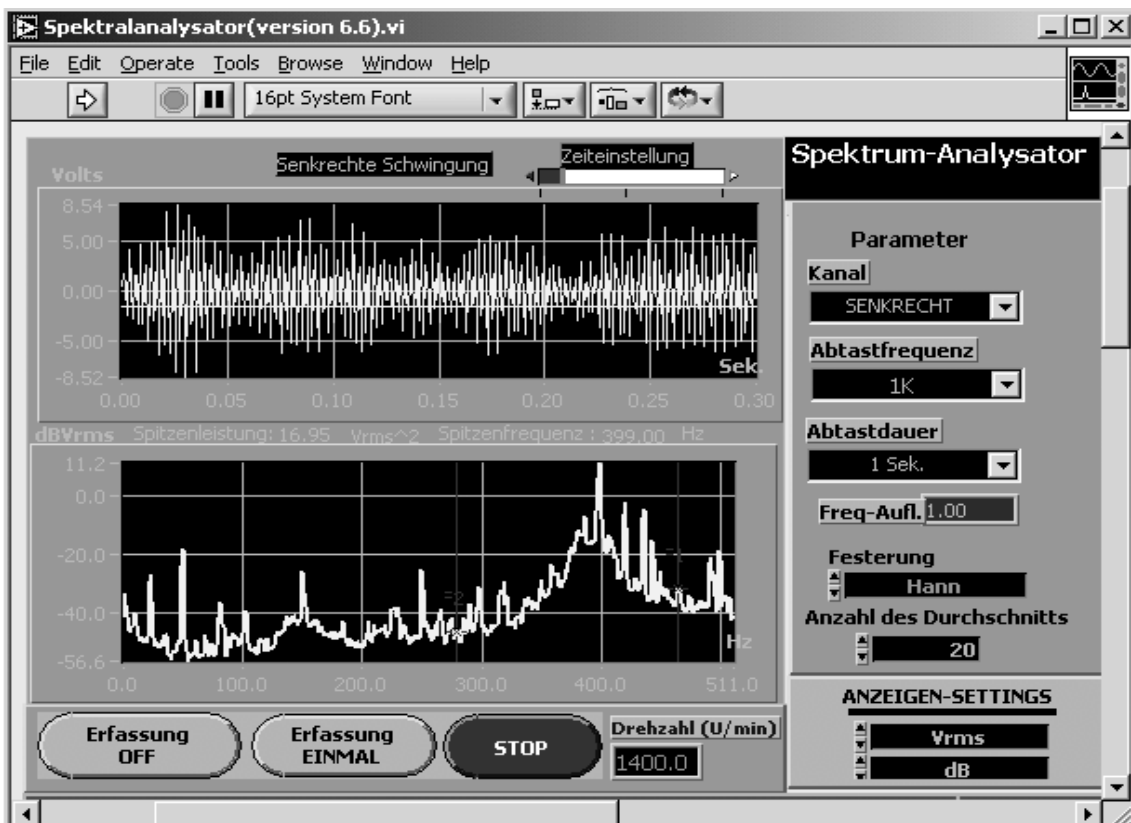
Spektralanalysator(version 6.6).vi

File Edit Operate Tools Browse Window Help

16pt System Font

Spektrum-Analysator

Senkrechte Schwingung

Zeiteinstellung

Volts

8.54
5.00
0.00
-5.00
-8.52

Sek.

0.00 0.05 0.10 0.15 0.20 0.25 0.30

dBVrms Spitzenleistung: 16.95 Vrms^2 Spitzenfrequenz : 399.00 Hz

11.2
0.0
-20.0
-40.0
-56.6

Hz

0.0 100.0 200.0 300.0 400.0 511.0

Parameter

Kanal

SENKRECHT

Abtastfrequenz

1K

Abtastdauer

1 Sek.

Freq-Aufl. 1.00

Festerung

Hann

Anzahl des Durchschnitts

20

ANZEIGEN-SETTINGS

Vrms

dB

Erfassung OFF

Erfassung EINMAL

STOP

Drehzahl (U/min)

1400.0